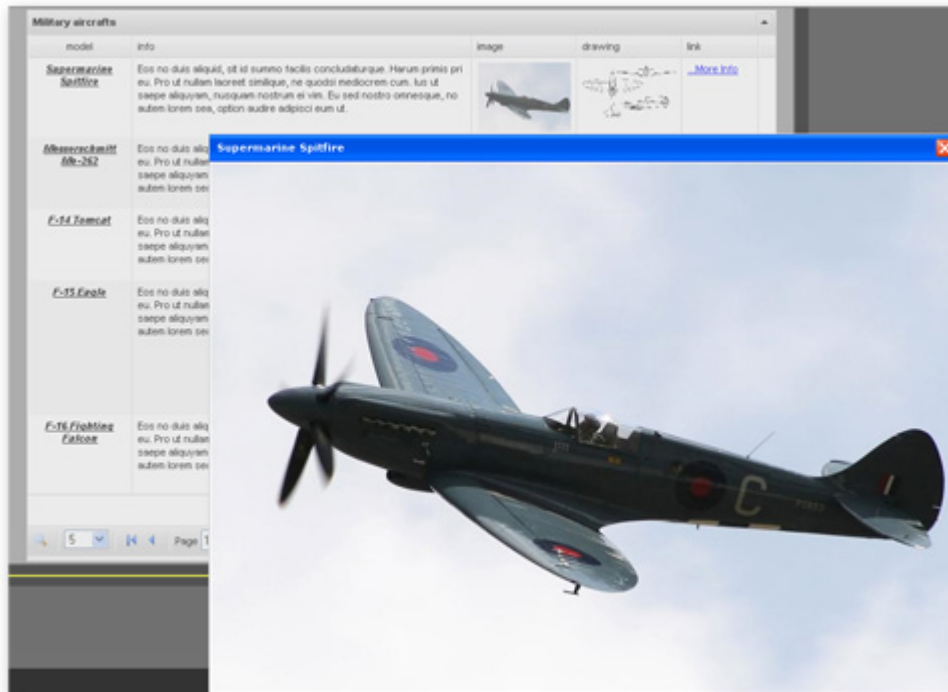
Military aircrafts

| model | info | image | drawing | link |
|---|---|---|---|---|
| Supermarine Spitfire | Eos no duis aliquid, sit id summo facilis concludaturque. Harum primis pri eu. Pro ut nullam laoreet similique, ne quodsi mediocrem cum. Ius ut saepe aliquyam, nusquam nostrum ei vim. Eu sed nostro omnesque, no autem lorem sea, option audire adipisci eum ut. | | | ...More Info |
| Messerschmitt Me-262 | Eos no duis aliq eu. Pro ut nullan saepe aliquyam autem lorem se | | | |
| F-14 Tomcat | Eos no duis aliq eu. Pro ut nullan saepe aliquyam autem lorem se | | | |
| F-15 Eagle | Eos no duis aliq eu. Pro ut nullan saepe aliquyam autem lorem se | | | |
| F-16 Fighting Falcon | Eos no duis aliq eu. Pro ut nullan saepe aliquyam autem lorem se | | | |

5 Page 1

Supermarine Spitfire

C